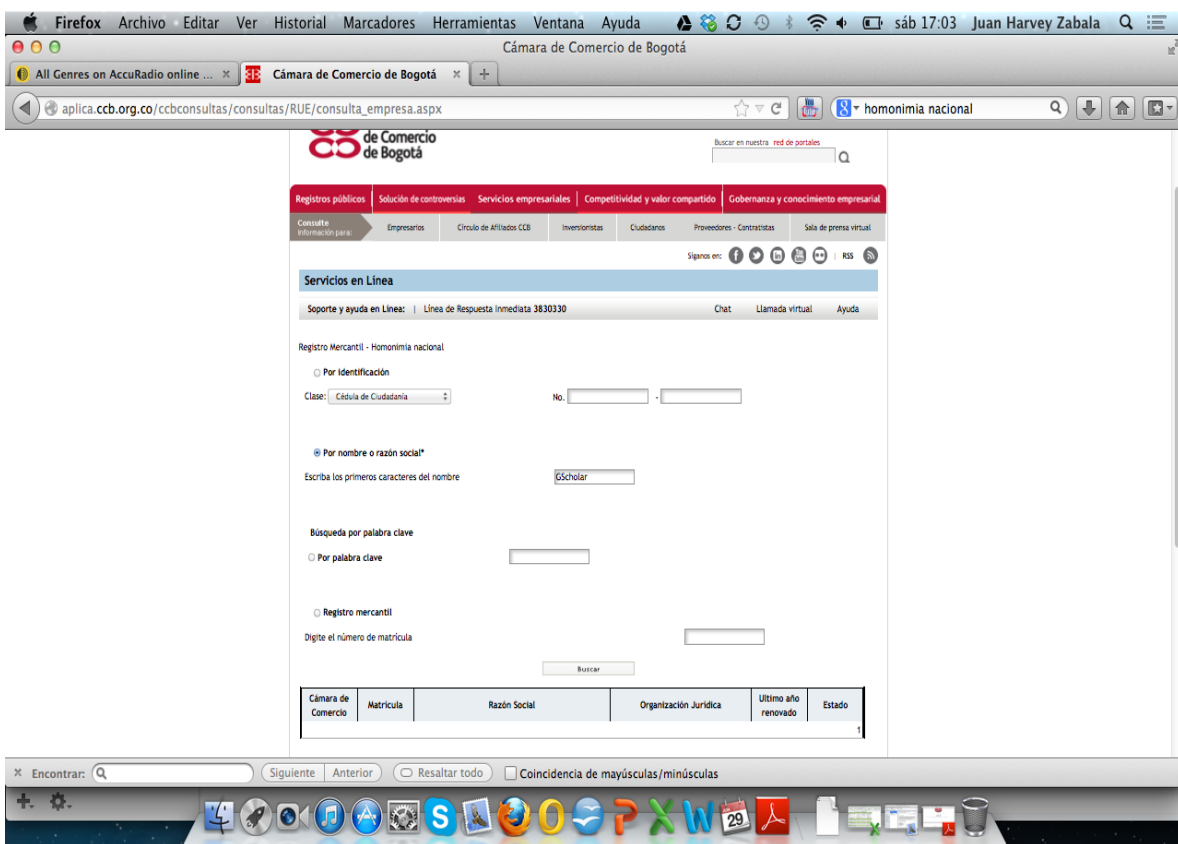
Firefox Archivo Editar Ver Historial Marcadores Herramientas Ventana Ayuda sáb 17:03 Juan Harvey Zabala

Cámara de Comercio de Bogotá

All Genres on AccuRadio online ... Cámara de Comercio de Bogotá

aplica.ccb.org.co/ccbconsultas/consultas/RUE/consulta_empresa.aspx

homonimia nacional

de Comercio de Bogotá

Buscar en nuestra red de portales

Registros públicos | Solución de controversias | Servicios empresariales | Competitividad y valor compartido | Gobernanza y conocimiento empresarial

Consulte Información para: | Empresarios | Círculo de Afiliados CCB | Inversionistas | Ciudadanos | Proveedores - Contratistas | Sala de prensa virtual

Síganos en: | RSS

Servicios en Línea

Soporte y ayuda en Línea: | Línea de Respuesta Inmediata 3830330 Chat Llamada virtual Ayuda

Registro Mercantil - Homonimia nacional

Por identificación

Clase: Cédula de Ciudadanía No. -

Por nombre o razón social*

Escriba los primeros caracteres del nombre GScholar

Búsqueda por palabra clave

Por palabra clave

Registro mercantil

Digite el número de matrícula

Buscar

| Cámara de Comercio | Matrícula | Razón Social | Organización Jurídica | Ultimo año renovado | Estado |
|---|---|---|---|---|---|
| | | | | | 1 |

Encontrar: Siguiente Anterior Resaltar todo Coincidencia de mayúsculas/minúsculas

29